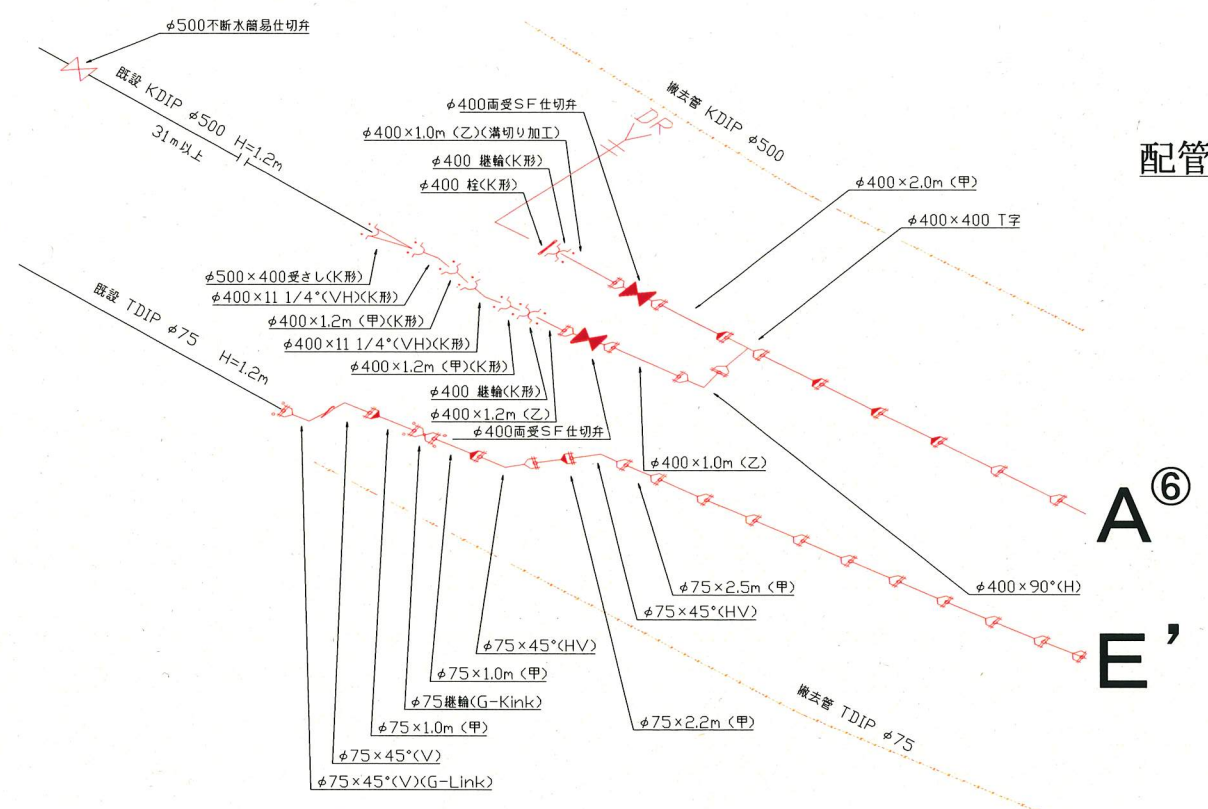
φ500不断水簡易仕切弁

既設 KDIP φ500 H=1.2m

31m以上

撤去管 KDIP φ500

φ400両受SF仕切弁

φ400×1.0m (乙)(溝切り加工)

φ400 継輪(K形)

φ400 栓(K形)

DR

配管

φ400×2.0m (甲)

φ400×400 T字

φ500×400受さし(K形)

φ400×11 1/4°(VH)(K形)

φ400×1.2m (甲)(K形)

φ400×11 1/4°(VH)(K形)

φ400×1.2m (甲)(K形)

既設 TDIP φ75 H=1.2m

φ400 継輪(K形)

φ400×1.2m (乙)

φ400両受SF仕切弁

φ400×1.0m (乙)

A⑥

φ75×2.5m (甲)

φ400×90°(H)

φ75×45°(HV)

φ75×45°(HV)

E'

φ75×1.0m (甲)

φ75継輪(G-Kink)

φ75×2.2m (甲)

φ75×1.0m (甲)

撤去管 TDIP φ75

φ75×45°(V)

φ75×45°(V)(G-Link)